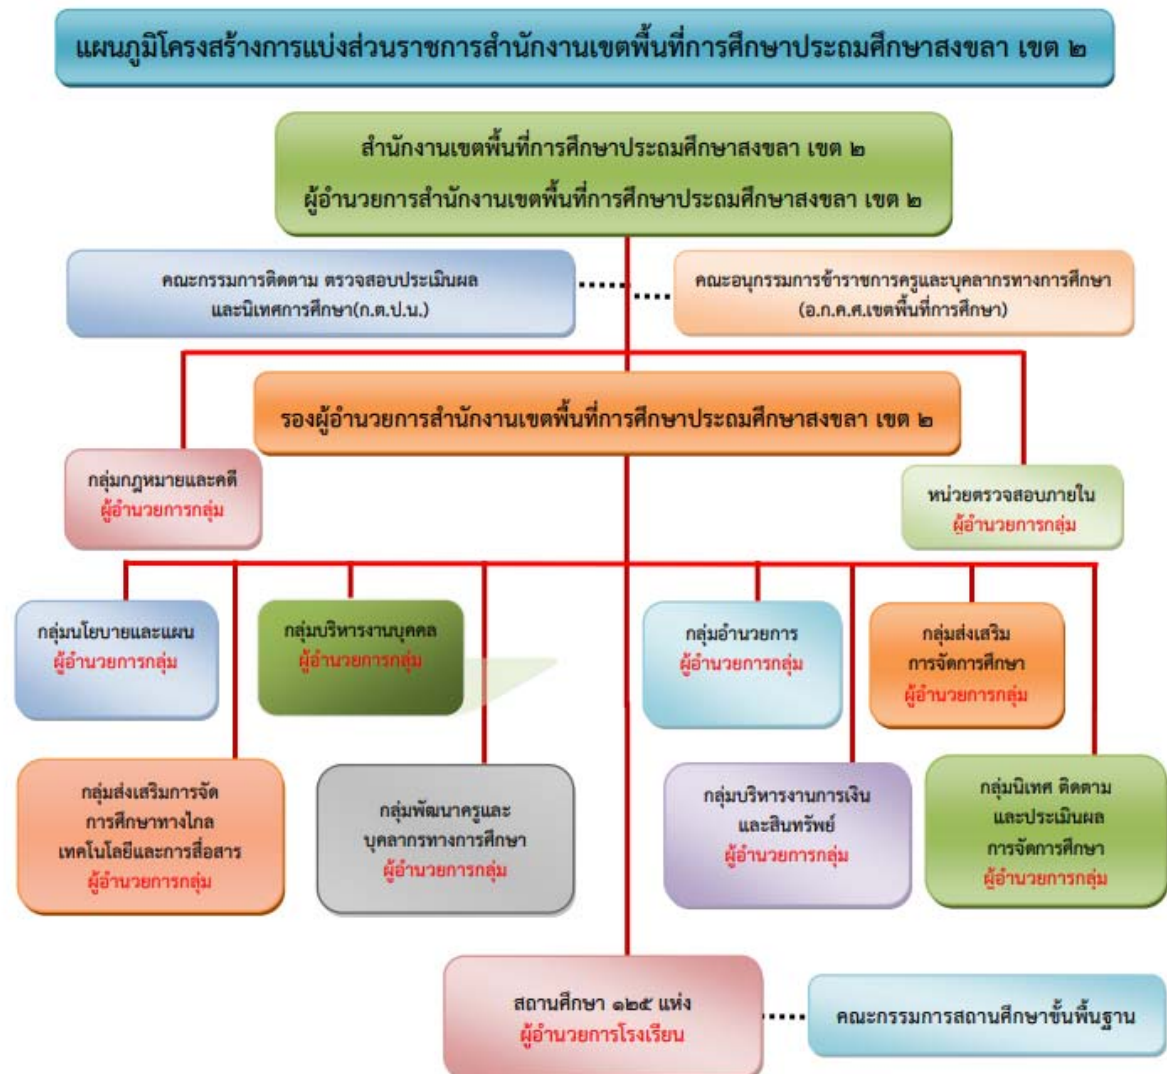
แผนภูมิโครงสร้างการแบ่งส่วนราชการสำนักงานเขตพื้นที่การศึกษาประถมศึกษาสงขลา เขต ๒

สำนักงานเขตพื้นที่การศึกษาประถมศึกษาสงขลา เขต ๒
ผู้อำนวยการสำนักงานเขตพื้นที่การศึกษาประถมศึกษาสงขลา เขต ๒

คณะกรรมการติดตาม ตรวจสอบประเมินผล และนิเทศการศึกษา(ก.ต.ป.น.)

คณะอนุกรรมการข้าราชการครูและบุคลากรทางการศึกษา (อ.ก.ค.ศ.เขตพื้นที่การศึกษา)

รองผู้อำนวยการสำนักงานเขตพื้นที่การศึกษาประถมศึกษาสงขลา เขต ๒

กลุ่มกฎหมายและคดี
ผู้อำนวยการกลุ่ม

หน่วยตรวจสอบภายใน
ผู้อำนวยการกลุ่ม

กลุ่มนโยบายและแผน
ผู้อำนวยการกลุ่ม

กลุ่มบริหารงานบุคคล
ผู้อำนวยการกลุ่ม

กลุ่มอำนวยการ
ผู้อำนวยการกลุ่ม

กลุ่มส่งเสริม การจัดการศึกษา
ผู้อำนวยการกลุ่ม

กลุ่มส่งเสริมการจัด การศึกษาทางไกล เทคโนโลยีและการสื่อสาร
ผู้อำนวยการกลุ่ม

กลุ่มพัฒนาครูและ บุคลากรทางการศึกษา
ผู้อำนวยการกลุ่ม

กลุ่มบริหารงานการเงิน และสินทรัพย์
ผู้อำนวยการกลุ่ม

กลุ่มนิเทศ ติดตาม และประเมินผล การจัดการศึกษา
ผู้อำนวยการกลุ่ม

สถานศึกษา ๑๒๕ แห่ง
ผู้อำนวยการโรงเรียน

คณะกรรมการสถานศึกษาขั้นพื้นฐาน